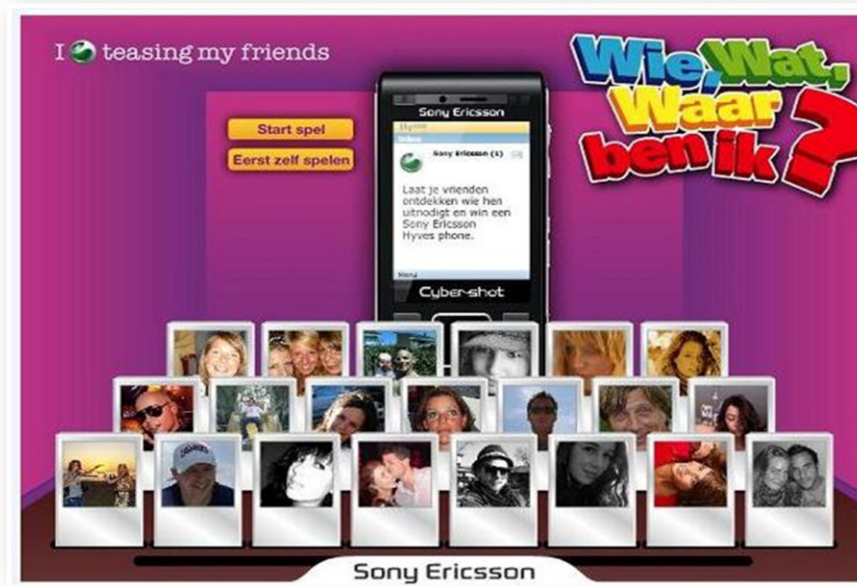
I teasing my friends

Wie, Wat, Waar ben ik?

Start spel

Eerst zelf spelen

Sony Ericsson

Hyves

Inbox

Sony Ericsson (1)

Laat je vrienden ontdekken wie hen uitnodigt en win een Sony Ericsson Hyves phone.

Menu

Cyber-shot

Sony Ericsson